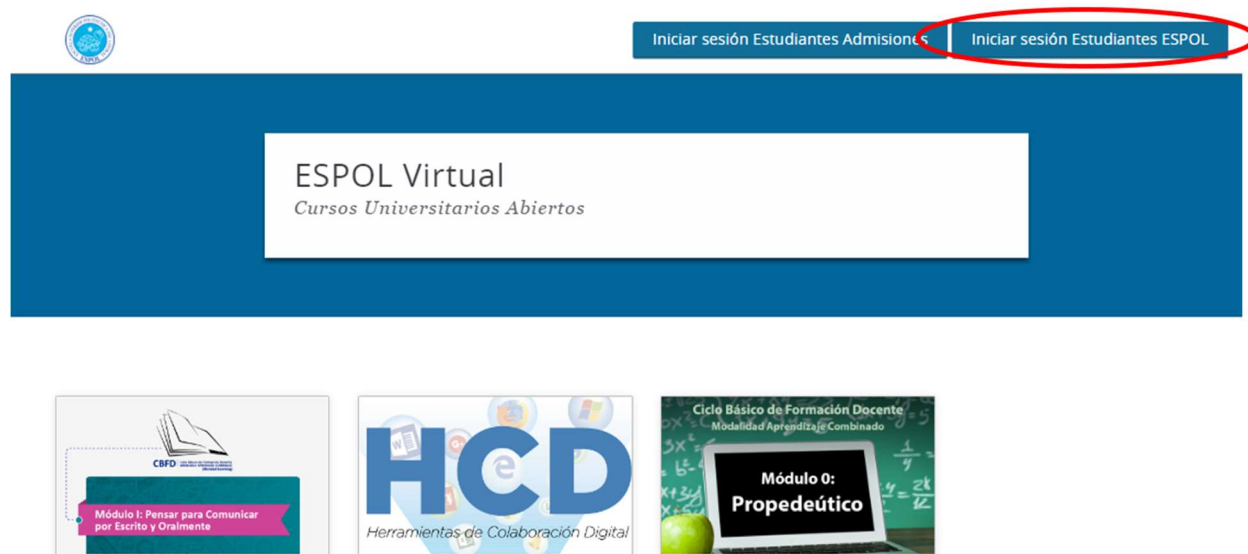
ESPOL

Iniciar sesión Estudiantes Admisiones

Iniciar sesión Estudiantes ESPOL

ESPOL Virtual

Cursos Universitarios Abiertos

CBFD

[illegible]

Módulo I: Pensar para Comunicar por Escrito y Oralmente

HCD

Herramientas de Colaboración Digital

Ciclo Básico de Formación Docente

Modalidad Aprendizaje Combinado

Módulo 0: Propedeútico